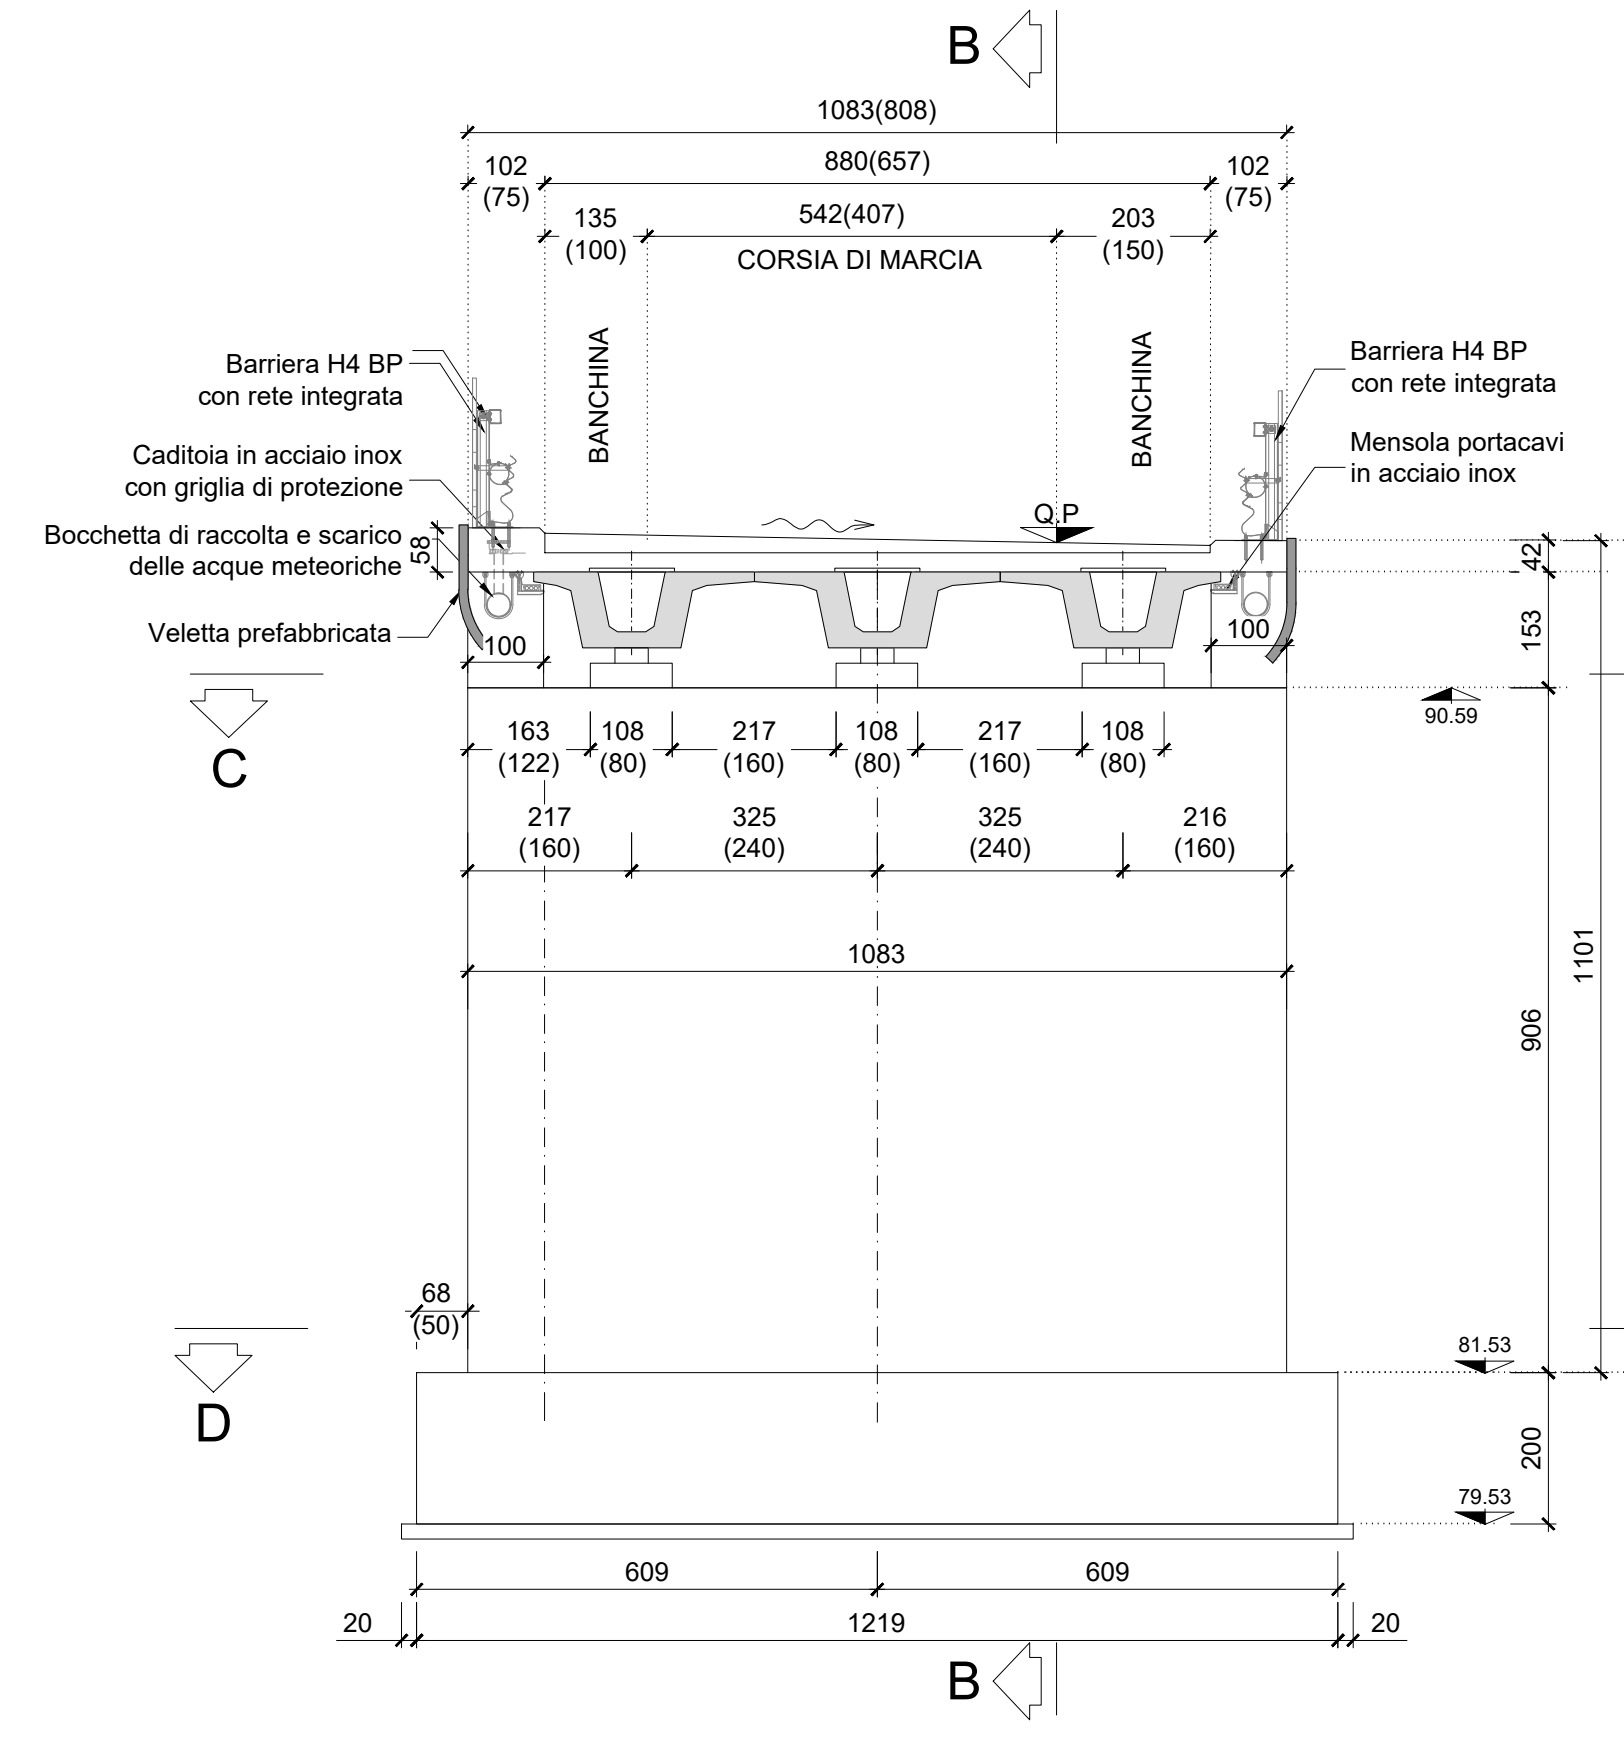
B

1083(808)

102 (75)

880(657)

102 (75)

135 (100)

542(407)

203 (150)

CORSIA DI MARCIA

BANCHINA

BANCHINA

Barriera H4 BP con rete integrata

Caditoia in acciaio inox con griglia di protezione

Bocchetta di raccolta e scarico delle acque meteoriche

Veletta prefabbricata

Barriera H4 BP con rete integrata

Mensola portacavi in acciaio inox

Q.P

58

100

100

42

153

90.59

C

163 (122)

108 (80)

217 (160)

108 (80)

217 (160)

108 (80)

217 (160)

325 (240)

325 (240)

216 (160)

1083

1101

906

68 (50)

81.53

D

200

79.53

609

609

20

1219

20

B